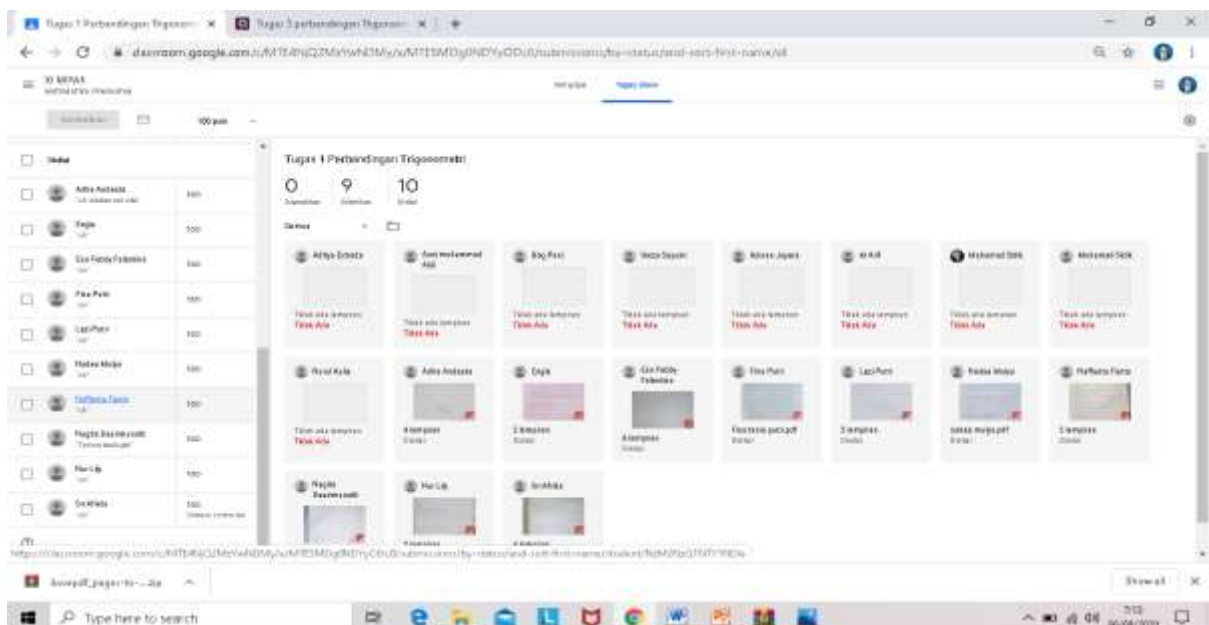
Tugas 1 Perbandingan Trigono ×   Tugas 3 perbandingan Trigonom ×   +

classroom.google.com/u/0/c/MTE4NjQ2MzYwNDMy/a/MTE5MDg0NDYyODU0/submissions/by-status/and-sort-first-name/all

XI MIPA 4
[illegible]

Petunjuk   Tugas siswa

100 poin

Siswa
Adha Ardiasta   100
Dayle   100
Eza Faddy Febrelius   100
Fina Putri   100
Lapi Putri   100
Nadiea Mulya   100
Naffazia Fasya   100
Najda Basmeswati   100
Nur Lily   100
Sri Afrida   100

Tugas 1 Perbandingan Trigonometri
0 Diserahkan   9 Ditetapkan   10 Dinilai

Semua

Aditya Ernesto   Tidak ada lampiran   Tidak Ada
Azmi muhammad Aldi   Tidak ada lampiran   Tidak Ada
Bag Putri   Tidak ada lampiran   Tidak Ada
Hezza Saputri   Tidak ada lampiran   Tidak Ada
Alfiana Jayani   Tidak ada lampiran   Tidak Ada
M Arif   Tidak ada lampiran   Tidak Ada
Muhammad Sidik   Tidak ada lampiran   Tidak Ada
Muhammad Sidik   Tidak ada lampiran   Tidak Ada
Rizal Aulia   Tidak ada lampiran   Tidak Ada
Adha Ardiasta   4 lampiran   Dinilai
Dayle   2 lampiran   Dinilai
Eza Faddy Febrelius   4 lampiran   Dinilai
Fina Putri   Fina tema putri.pdf   Dinilai
Lapi Putri   3 lampiran   Dinilai
Nadiea Mulya   nadiea mulya.pdf   Dinilai
Naffazia Fasya   3 lampiran   Dinilai
Najda Basmeswati
Nur Lily
Sri Afrida

Ilovepdf_pages-to-...zip   Show all

Type here to search